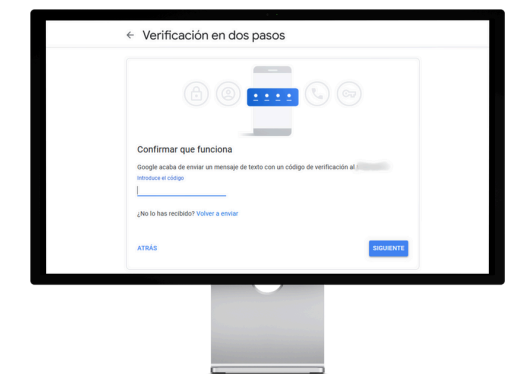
← Verificación en dos pasos

Confirmar que funciona

Google acaba de enviar un mensaje de texto con un código de verificación al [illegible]

Introduce el código

¿No lo has recibido? Volver a enviar

ATRÁS

SIGUIENTE